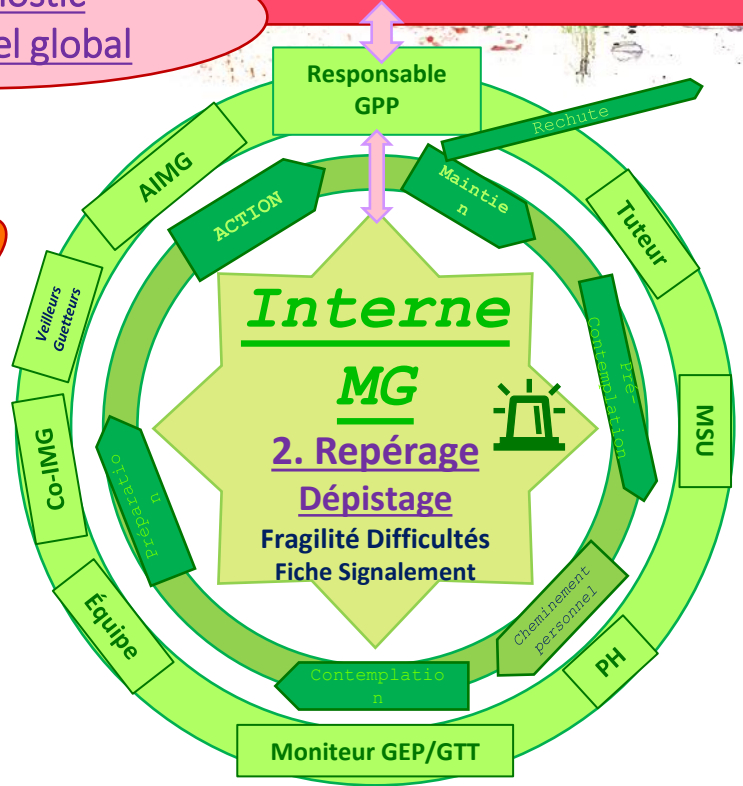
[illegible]nostic
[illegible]el global

Responsable GPP

Rechute

AIMG

Tuteur

Veilleurs Guetteurs

ACTION

Maintien

Interne

MG

Pré-Contemplation

MSU

Co-IMG

2. Repérage

Dépistage

Fragilité Difficultés

Fiche Signalement

Préparation

Cheminement personnel

Équipe

PH

Contemplation

Moniteur GEP/GTT